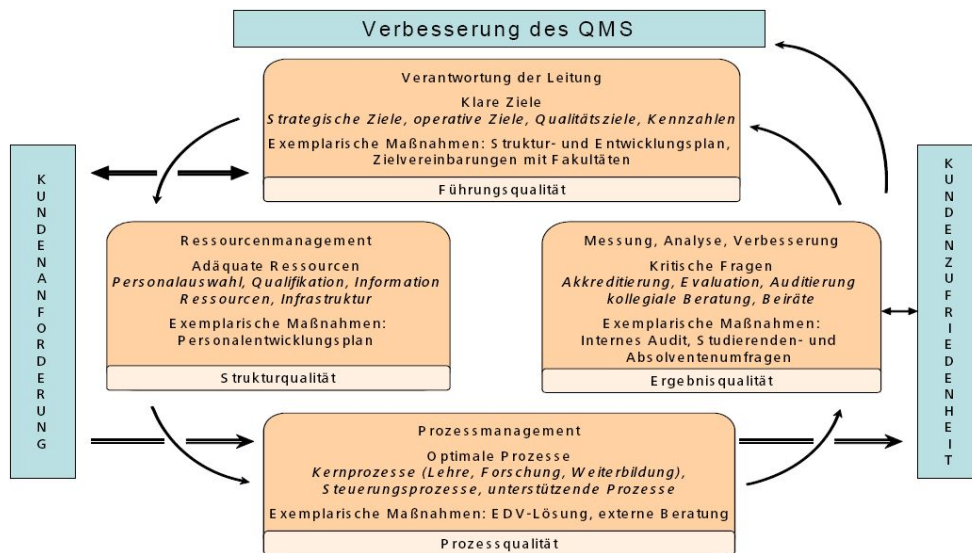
Verbesserung des QMS

K
U
N
D
E
N
A
N
F
O
R
D
E
R
U
N
G

Verantwortung der Leitung
Klare Ziele
*Strategische Ziele, operative Ziele, Qualitätsziele, Kennzahlen*
Exemplarische Maßnahmen: Struktur- und Entwicklungsplan, Zielvereinbarungen mit Fakultäten
Führungsqualität

Ressourcenmanagement
Adäquate Ressourcen
*Personalauswahl, Qualifikation, Information Ressourcen, Infrastruktur*
Exemplarische Maßnahmen: Personalentwicklungsplan
Strukturqualität

Messung, Analyse, Verbesserung
Kritische Fragen
*Akkreditierung, Evaluation, Auditierung kollegiale Beratung, Beiräte*
Exemplarische Maßnahmen: Internes Audit, Studierenden- und Absolventenumfragen
Ergebnisqualität

Prozessmanagement
Optimale Prozesse
*Kernprozesse (Lehre, Forschung, Weiterbildung), Steuerungsprozesse, unterstützende Prozesse*
Exemplarische Maßnahmen: EDV-Lösung, externe Beratung
Prozessqualität

K
U
N
D
E
N
Z
U
F
R
I
E
D
E
N
H
E
I
T